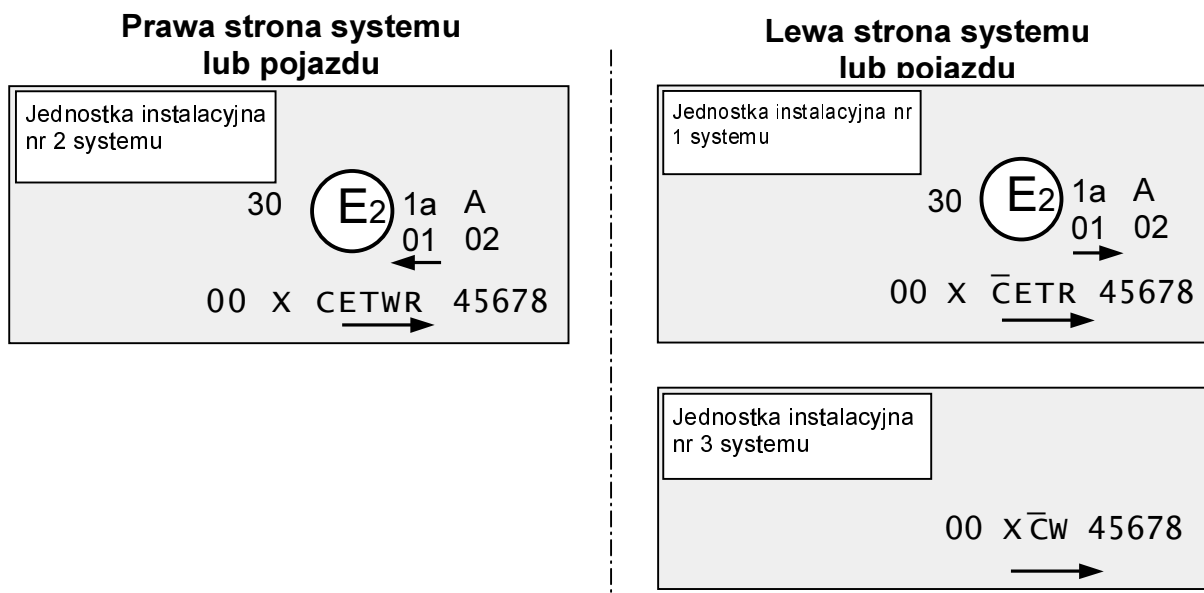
Prawa strona systemu lub pojazdu

Jednostka instalacyjna nr 2 systemu

30 $E_2$ 1a A
01 02

00 X CETWR 45678

Lewa strona systemu lub pojazdu

Jednostka instalacyjna nr 1 systemu

30 $E_2$ 1a A
01 02

00 X $\bar{C}$ETR 45678

Jednostka instalacyjna nr 3 systemu

00 X$\bar{C}$W 45678